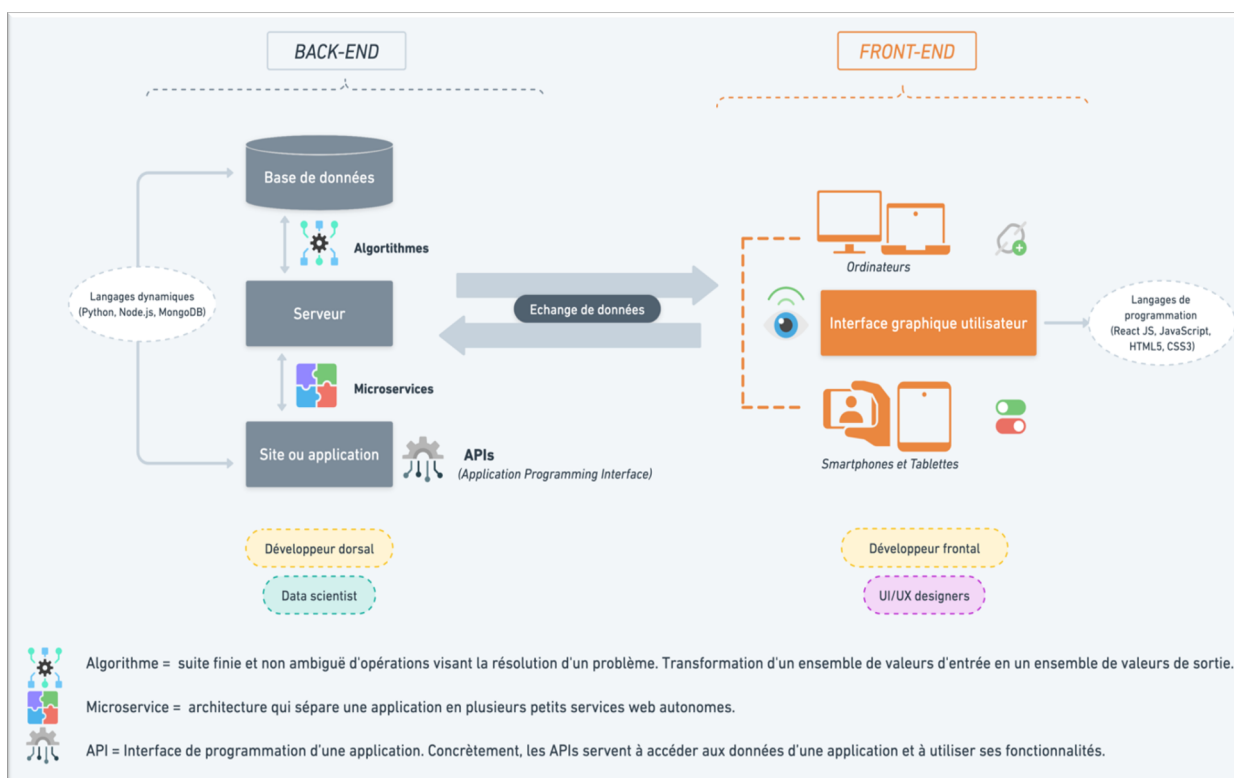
BACK-END

FRONT-END

Base de données

Algortithmes

Langages dynamiques (Python, Node.js, MongoDB)

Serveur

Echange de données

Microservices

Site ou application

APIs
(Application Programming Interface)

Ordinateurs

Interface graphique utilisateur

Langages de programmation (React JS, JavaScript, HTML5, CSS3)

Smartphones et Tablettes

Développeur dorsal

Data scientist

Développeur frontal

UI/UX designers

Algorithme = suite finie et non ambiguë d'opérations visant la résolution d'un problème. Transformation d'un ensemble de valeurs d'entrée en un ensemble de valeurs de sortie.

Microservice = architecture qui sépare une application en plusieurs petits services web autonomes.

API = Interface de programmation d'une application. Concrètement, les APIs servent à accéder aux données d'une application et à utiliser ses fonctionnalités.